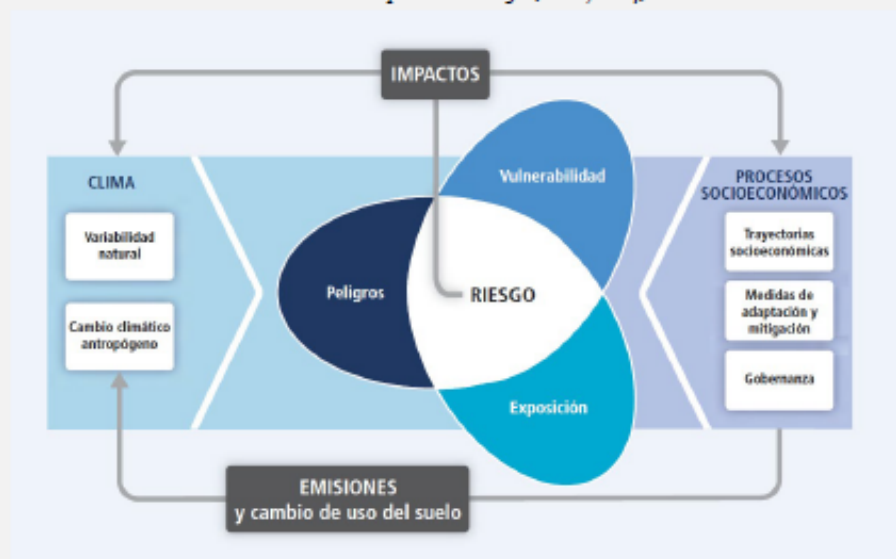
IMPACTOS

CLIMA

Variabilidad natural

Cambio climático antropógeno

Vulnerabilidad

Peligros

RIESGO

Exposición

PROCESOS SOCIOECONÓMICOS

Trayectorias socioeconómicas

Medidas de adaptación y mitigación

Gobernanza

EMISIONES y cambio de uso del suelo